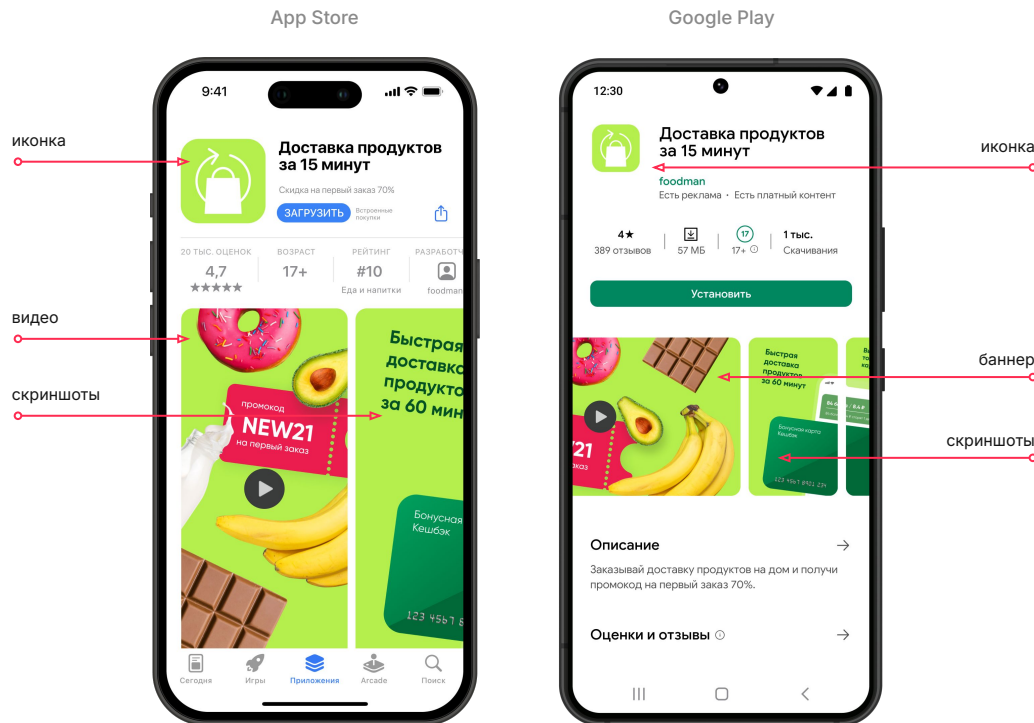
App Store

Google Play

иконка

видео

скриншоты

9:41

Доставка продуктов за 15 минут

Скидка на первый заказ 70%

ЗАГРУЗИТЬ

Встроенные покупки

20 ТЫС. ОЦЕНОК

4,7

★★★★★

ВОЗРАСТ

17+

РЕЙТИНГ

#10

Еда и напитки

РАЗРАБОТЧ

foodman

промокод

NEW21

на первый заказ

Быстрая доставка продуктов за 60 мин

Бонусная Кешбэк

123 4567 8

Сегодня

Игры

Приложения

Arcade

Поиск

12:30

Доставка продуктов за 15 минут

foodman

Есть реклама • Есть платный контент

4★

389 отзывов

57 МБ

17

17+

1 тыс.

Скачивания

Установить

21

Быстрая доставка продуктов за 60 минут

Бонусная карта Кешбэк

123 4567 8921 234

Описание

Заказывай доставку продуктов на дом и получи промокод на первый заказ 70%.

Оценки и отзывы

иконка

баннер

скриншоты